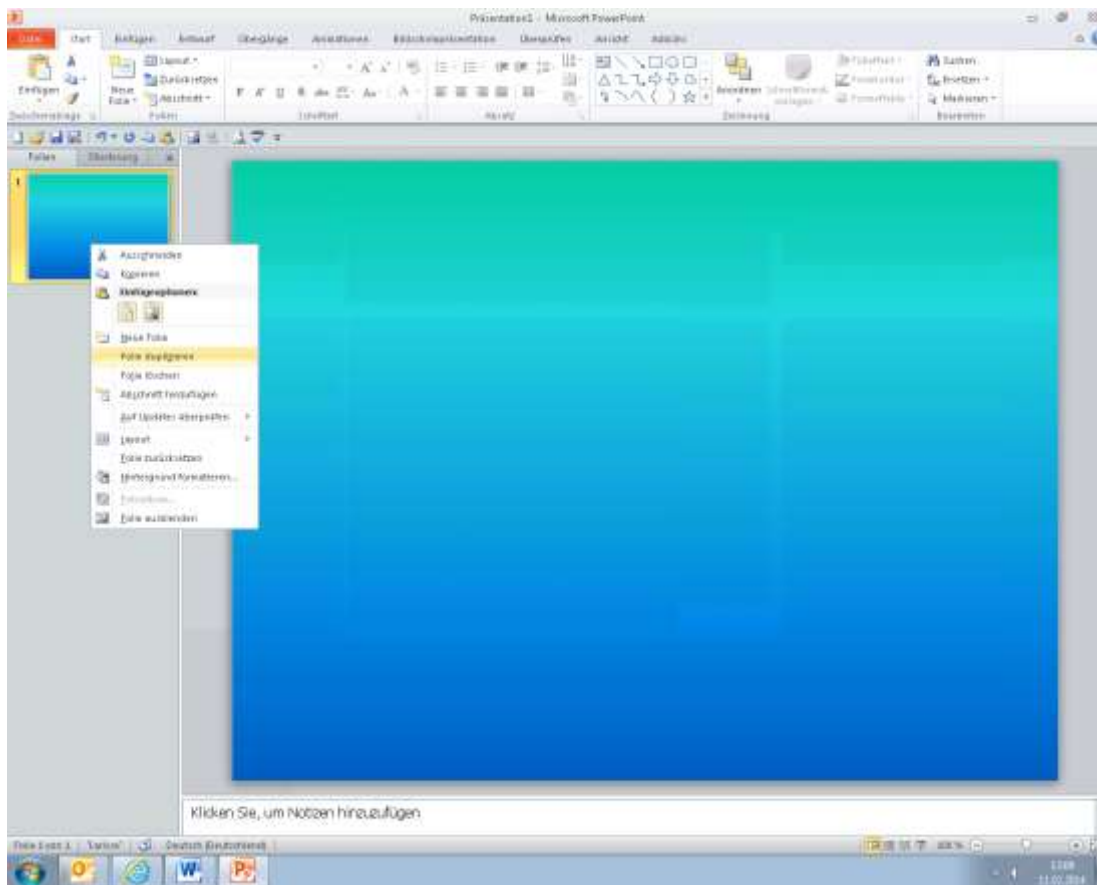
Präsentation1 - Microsoft PowerPoint

Datei Start Einfügen Entwurf Übergänge Animationen Bildschirmpräsentation Überprüfen Ansicht Add-Ins

Einfügen Neue Folie Layout Zurücksetzen Abschnitt Anordnen Schnellformatvorlagen Suchen Ersetzen Markieren

Zwischenablage Folien Schriftart Absatz Zeichnung Bearbeiten

Folien Gliederung

1

Ausschneiden
Kopieren
Einfügeoptionen:
Neue Folie
Folie duplizieren
Folie löschen
Abschnitt hinzufügen
Auf Updates überprüfen
Layout
Folie zurücksetzen
Hintergrund formatieren...
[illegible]
Folie ausblenden

Klicken Sie, um Notizen hinzuzufügen

Folie 1 von 1 "Larissa" Deutsch (Deutschland)